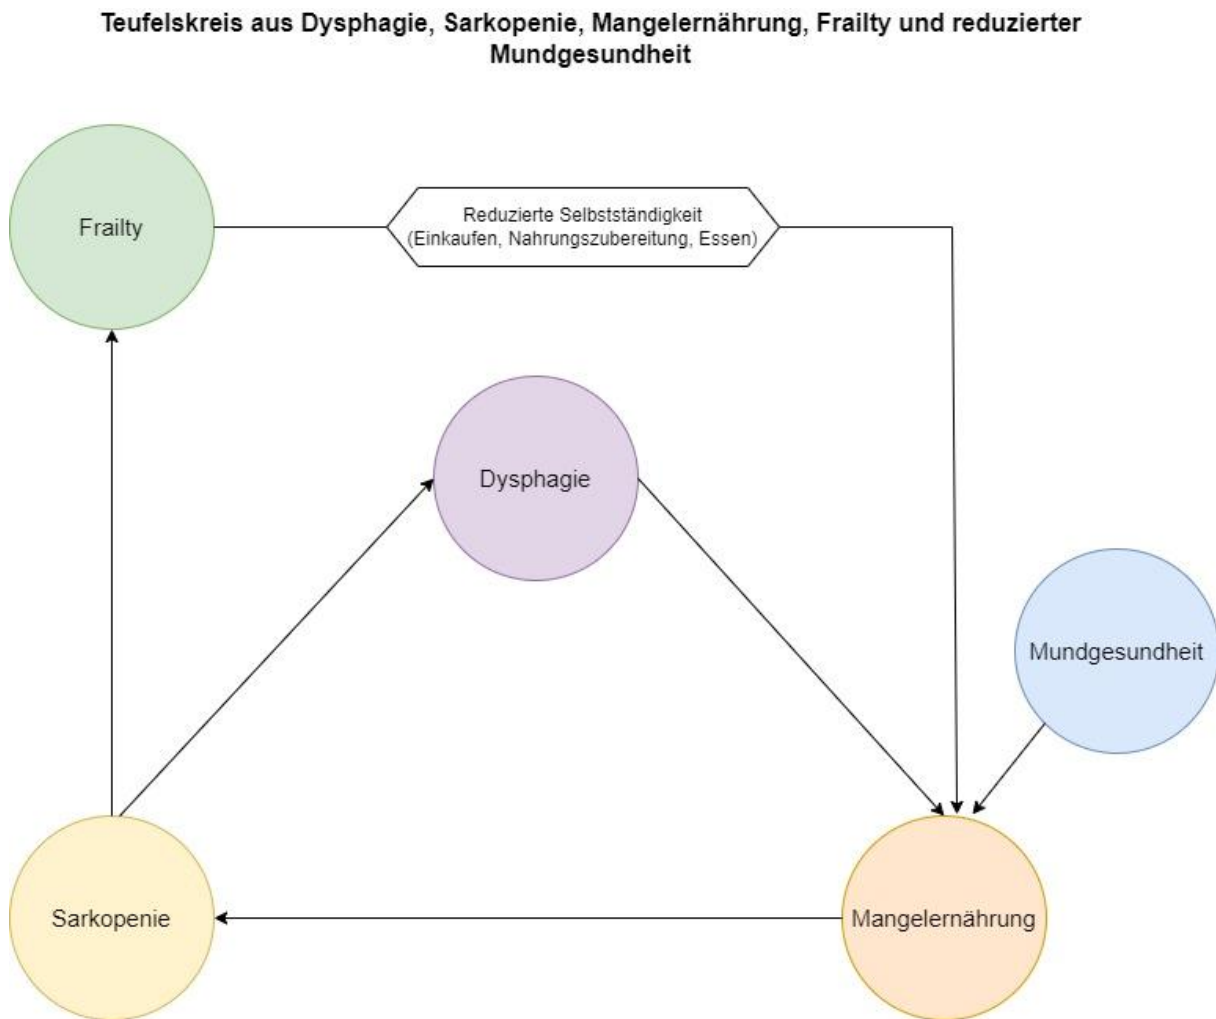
Teufelskreis aus Dysphagie, Sarkopenie, Mangelernährung, Frailty und reduzierter Mundgesundheit

Frailty

Reduzierte Selbstständigkeit
(Einkaufen, Nahrungszubereitung, Essen)

Dysphagie

Mundgesundheit

Sarkopenie

Mangelernährung